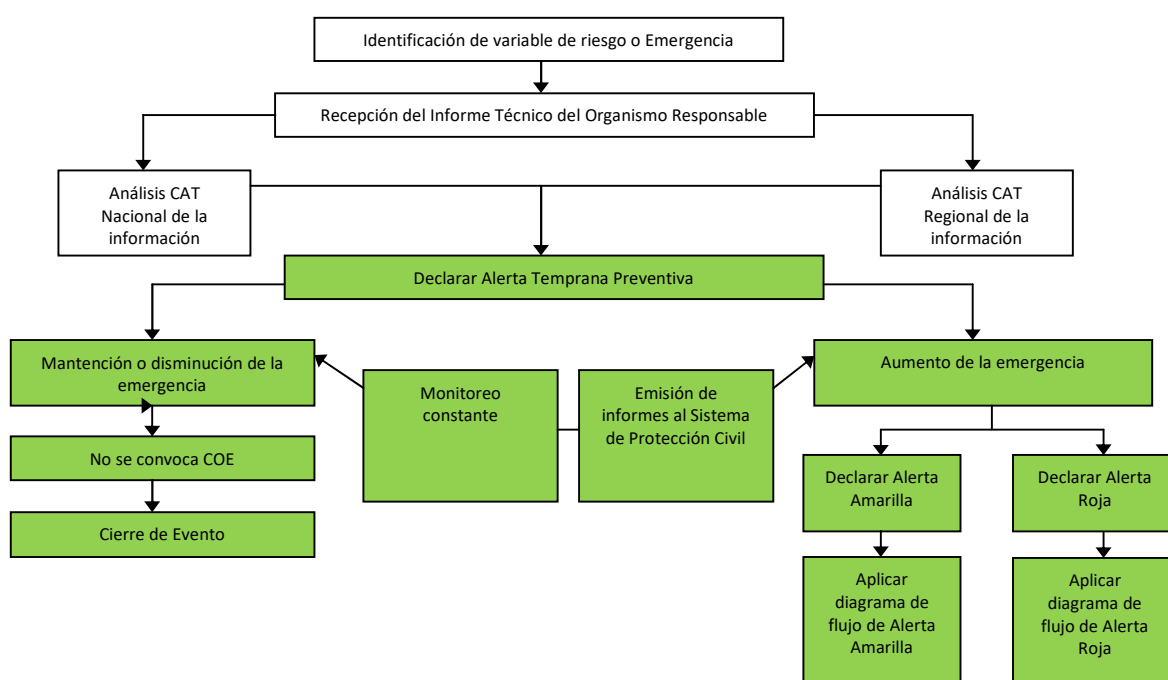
Identificación de variable de riesgo o Emergencia

Recepción del Informe Técnico del Organismo Responsable

Análisis CAT Nacional de la información

Análisis CAT Regional de la información

Declarar Alerta Temprana Preventiva

Mantención o disminución de la emergencia

Monitoreo constante

Emisión de informes al Sistema de Protección Civil

Aumento de la emergencia

No se convoca COE

Cierre de Evento

Declarar Alerta Amarilla

Declarar Alerta Roja

Aplicar diagrama de flujo de Alerta Amarilla

Aplicar diagrama de flujo de Alerta Roja